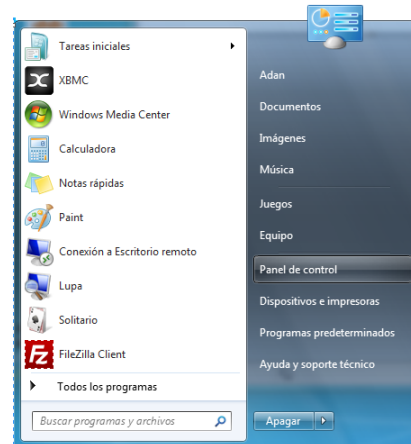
Tareas iniciales
XBMC
Windows Media Center
Calculadora
Notas rápidas
Paint
Conexión a Escritorio remoto
Lupa
Solitario
FileZilla Client
Todos los programas
Buscar programas y archivos

Adan
Documentos
Imágenes
Música
Juegos
Equipo
Panel de control
Dispositivos e impresoras
Programas predeterminados
Ayuda y soporte técnico
Apagar